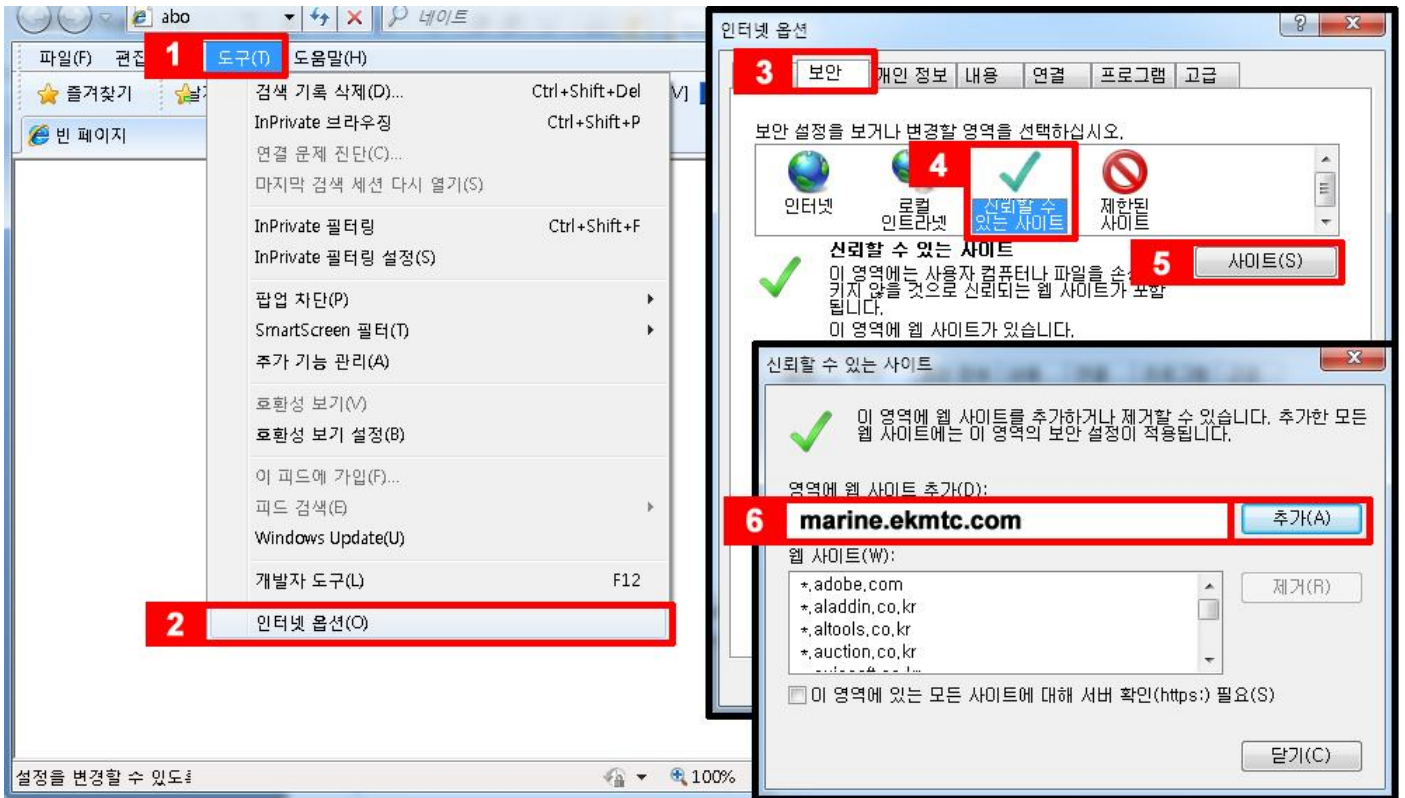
abo
네이트
파일(F) 편집 1 도구(T) 도움말(H)
즐겨찾기
빈 페이지
검색 기록 삭제(D)... Ctrl+Shift+Del
InPrivate 브라우징 Ctrl+Shift+P
연결 문제 진단(C)...
마지막 검색 세션 다시 열기(S)
InPrivate 필터링 Ctrl+Shift+F
InPrivate 필터링 설정(S)
팝업 차단(P)
SmartScreen 필터(T)
추가 기능 관리(A)
호환성 보기(V)
호환성 보기 설정(B)
이 피드에 가입(F)...
피드 검색(E)
Windows Update(U)
개발자 도구(L) F12
2 인터넷 옵션(O)
설정을 변경할 수 있도
100%

인터넷 옵션
3 보안 개인 정보 내용 연결 프로그램 고급
보안 설정을 보거나 변경할 영역을 선택하십시오.
인터넷
로컬 인트라넷
4 신뢰할 수 있는 사이트
제한된 사이트
신뢰할 수 있는 사이트
이 영역에는 사용자 컴퓨터나 파일을 손상시키지 않을 것으로 신뢰되는 웹 사이트가 포함됩니다.
이 영역에 웹 사이트가 있습니다.
5 사이트(S)

신뢰할 수 있는 사이트
이 영역에 웹 사이트를 추가하거나 제거할 수 있습니다. 추가한 모든 웹 사이트에는 이 영역의 보안 설정이 적용됩니다.
영역에 웹 사이트 추가(D):
6 marine.ekmtc.com
추가(A)
웹 사이트(W):
*.adobe.com
*.aladdin.co.kr
*.altools.co.kr
*.auction.co.kr
제거(R)
이 영역에 있는 모든 사이트에 대해 서버 확인(https:) 필요(S)
닫기(C)